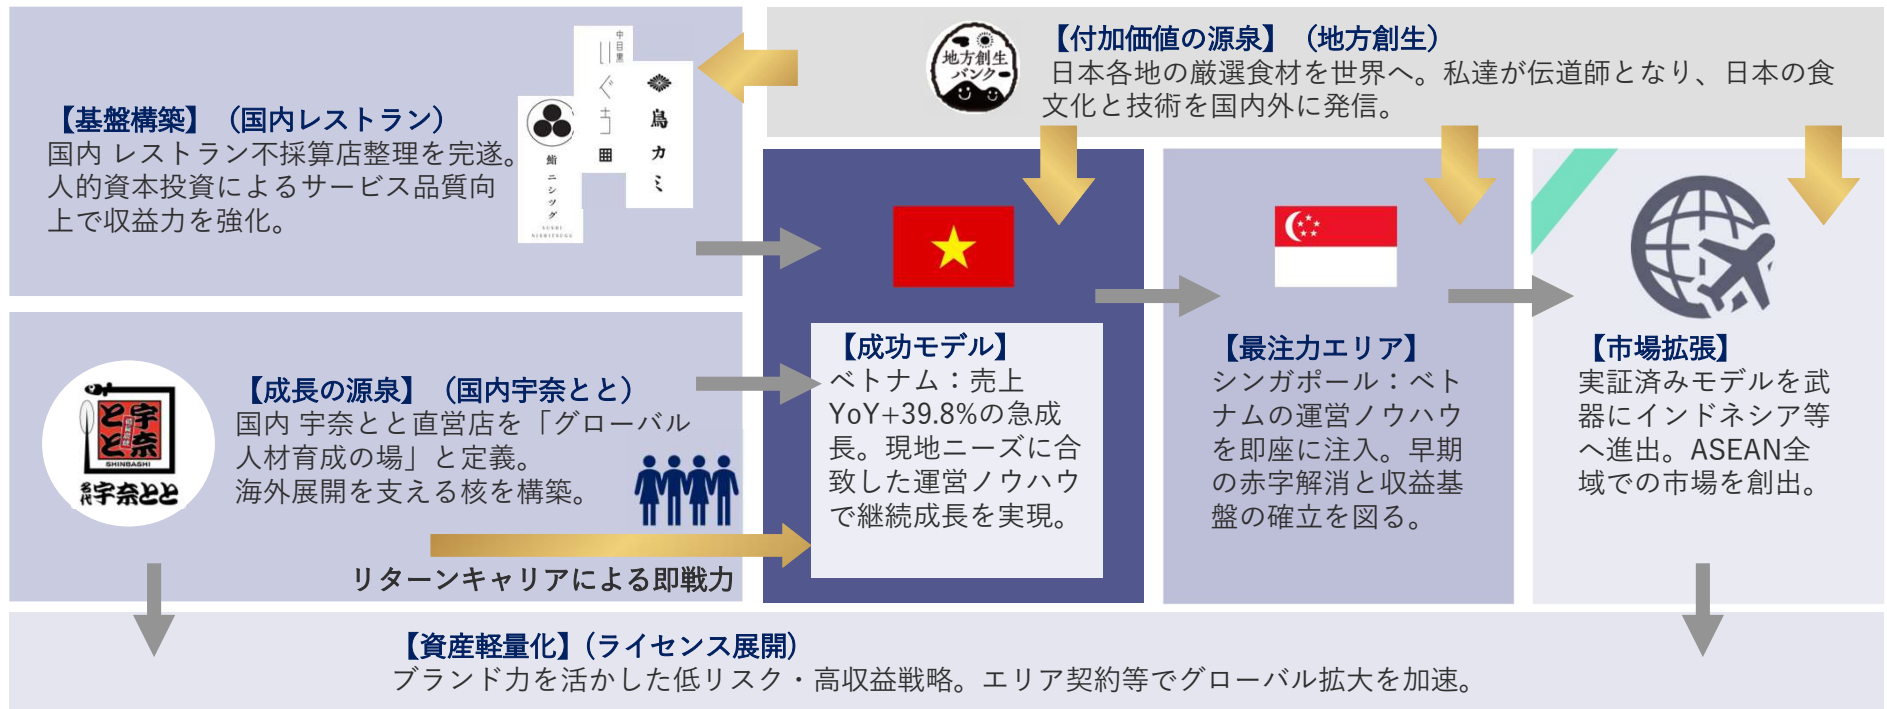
【付加価値の源泉】（地方創生）
日本各地の厳選食材を世界へ。私達が伝道師となり、日本の食文化と技術を国内外に発信。

地方創生バンク

【基盤構築】（国内レストラン）
国内 レストラン不採算店整理を完遂。人的資本投資によるサービス品質向上で収益力を強化。

中目黒 いぐち 田
鳥カミ
鮨 ニシツグ SUSHI NISHITSUGU

【成長の源泉】（国内宇奈とと）
国内 宇奈とと直営店を「グローバル人材育成の場」と定義。海外展開を支える核を構築。

宇奈とと SHINBASHI 名代宇奈とと

リターンキャリアによる即戦力

【成功モデル】
ベトナム：売上YoY+39.8%の急成長。現地ニーズに合致した運営ノウハウで継続成長を実現。

【最注力エリア】
シンガポール：ベトナムの運営ノウハウを即座に注入。早期の赤字解消と収益基盤の確立を図る。

【市場拡張】
実証済みモデルを武器にインドネシア等へ進出。ASEAN全域での市場を創出。

【資産軽量化】（ライセンス展開）
ブランド力を活かした低リスク・高収益戦略。エリア契約等でグローバル拡大を加速。